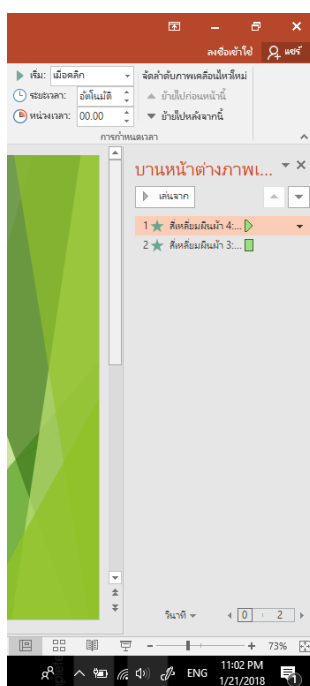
ลงชื่อเข้าใช้ แชร์

เริ่ม: เมื่อคลิก
ระยะเวลา: อัตโนมัติ
หน่วงเวลา: 00.00
จัดลำดับภาพเคลื่อนไหวใหม่
ย้ายไปก่อนหน้านี้
ย้ายไปหลังจากนี้
การกำหนดเวลา

บานหน้าต่างภาพเ...
เล่นจาก
1 สี่เหลี่ยมผืนผ้า 4:...
2 สี่เหลี่ยมผืนผ้า 3:...

วินาที
0
2

73%

ENG
11:02 PM
1/21/2018